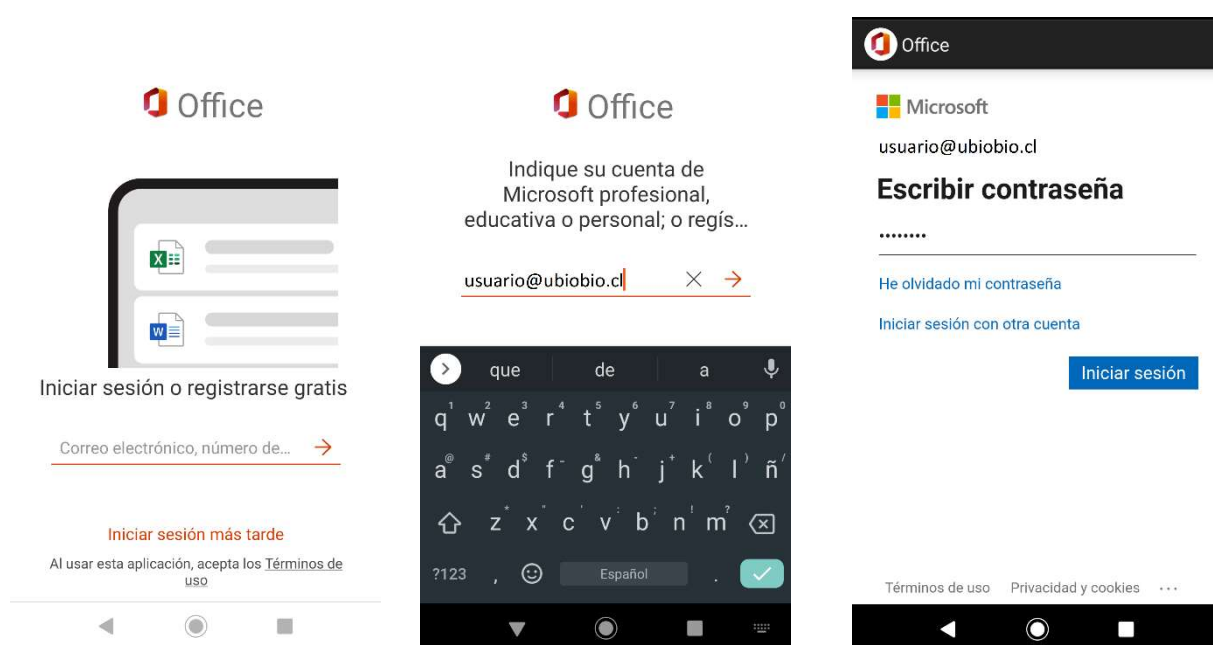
Office

Iniciar sesión o registrarse gratis

Correo electrónico, número de...

Iniciar sesión más tarde

Al usar esta aplicación, acepta los Términos de uso

Office

Indique su cuenta de Microsoft profesional, educativa o personal; o regís...

usuario@ubiobio.cl

que de a

q w e r t y u i o p
a s d f g h j k l ñ
z x c v b n m
?123 , Español .

Office

Microsoft

usuario@ubiobio.cl

Escribir contraseña

••••••••

He olvidado mi contraseña

Iniciar sesión con otra cuenta

Iniciar sesión

Términos de uso Privacidad y cookies ···